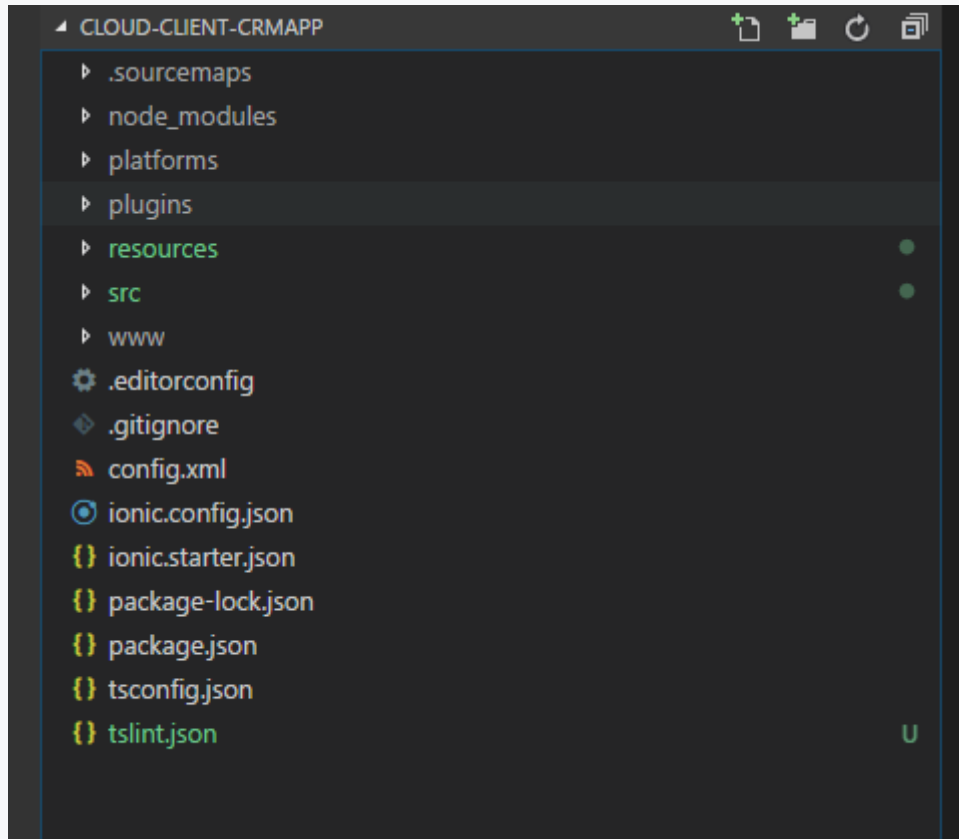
CLOUD-CLIENT-CRMAPP
.sourcemaps
node_modules
platforms
plugins
resources
src
www
.editorconfig
.gitignore
config.xml
ionic.config.json
{} ionic.starter.json
{} package-lock.json
{} package.json
{} tsconfig.json
{} tslint.json
U